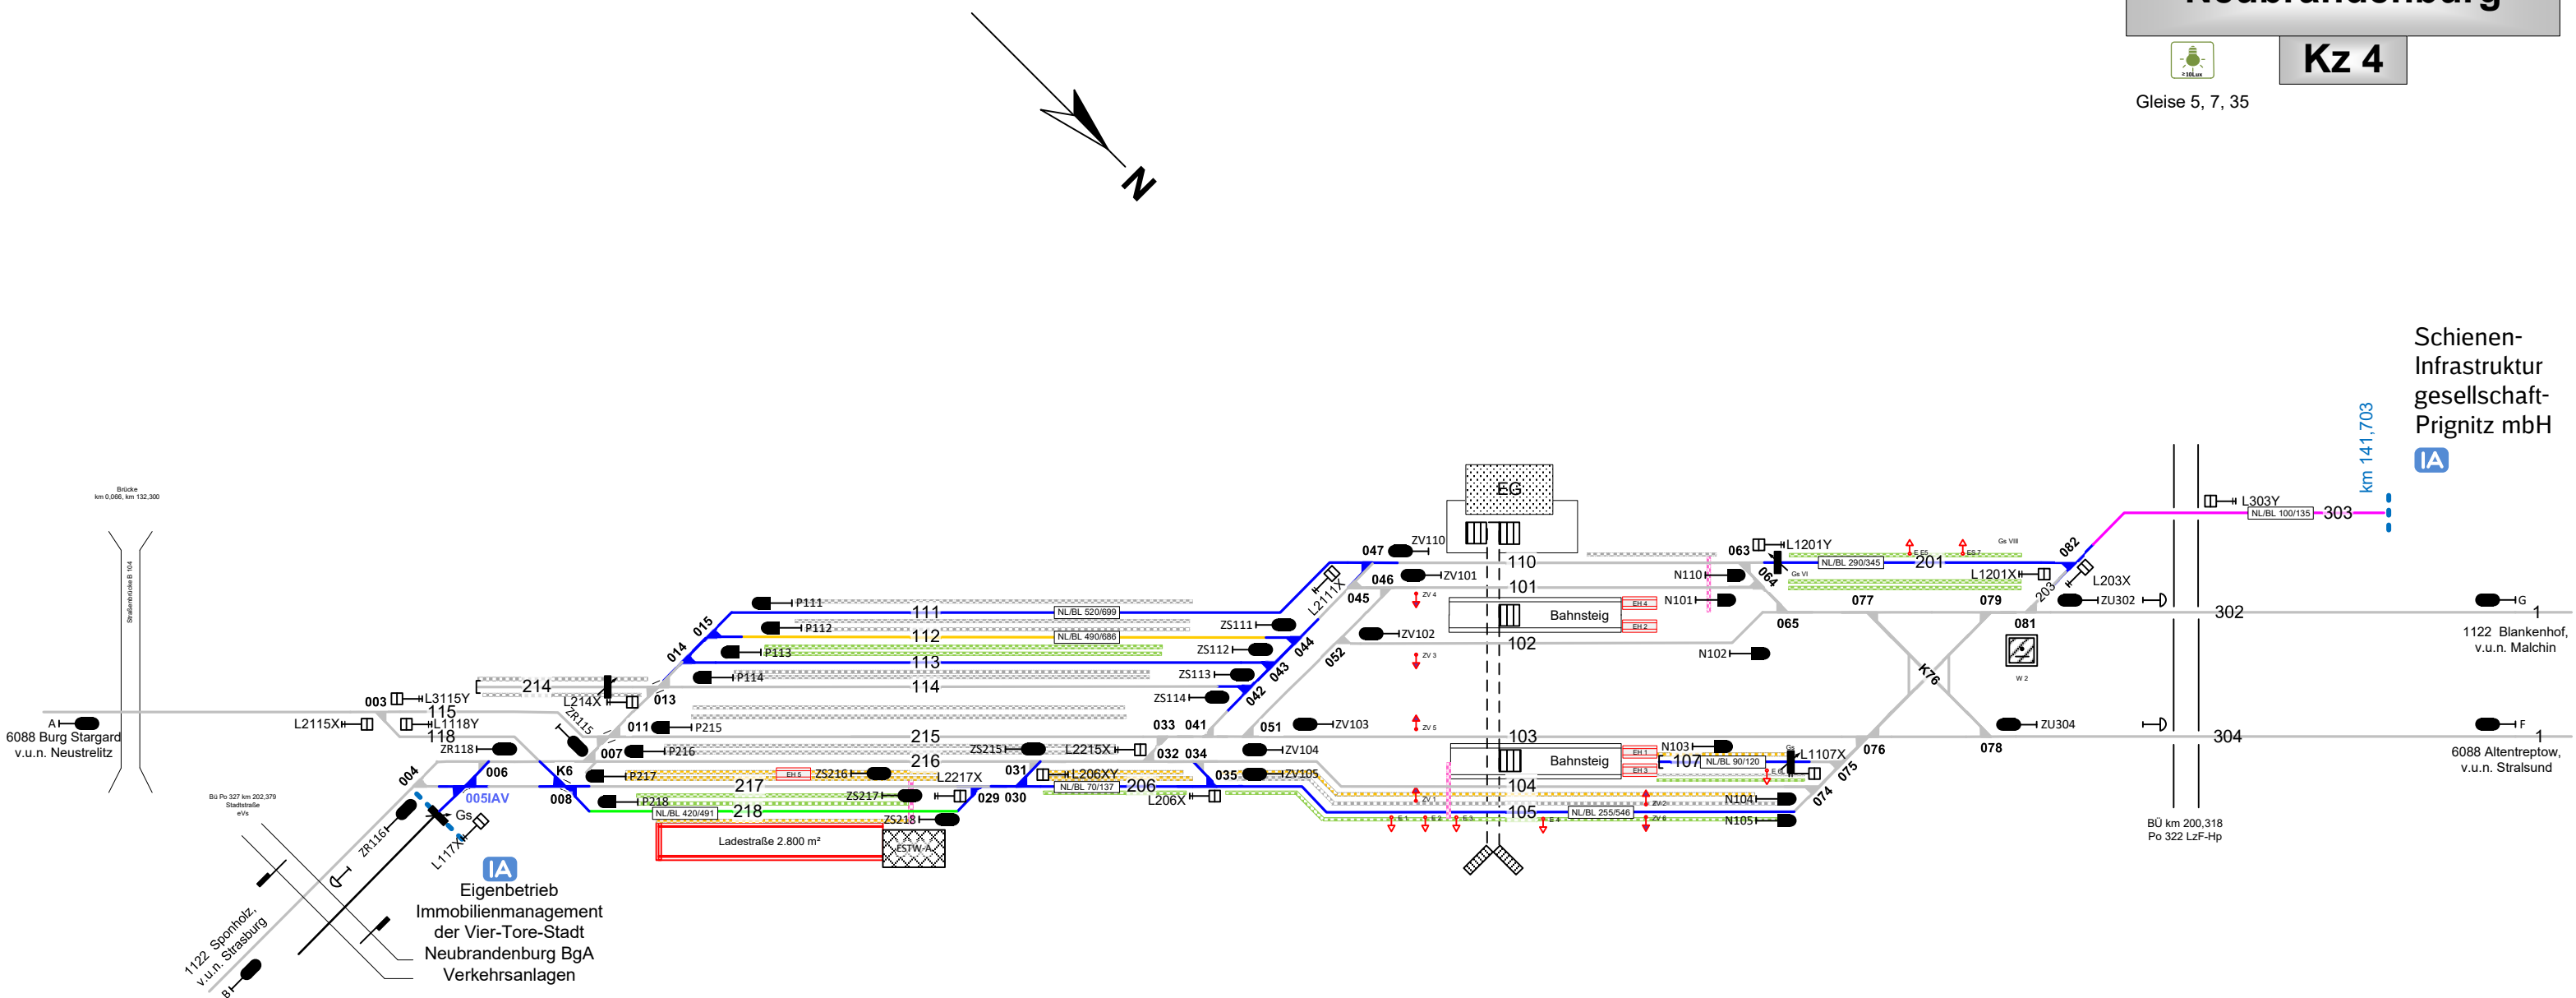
Neubrandenburg

Kz 4

Gleise 5, 7, 35

N

Schienen-Infrastruktur gesellschaft-Prignitz mbH
IA

km 141,703

Brücke
km 0,066, km 132,300

Straßenbrücke B 104

A
6088 Burg Stargard v.u.n. Neustrelitz

L2115X
003 L3115Y
L1118Y
115
118
ZR118
214
L214X
ZR115
013
011 P215
007 P216
004
006
005IAV
008
K6
Gs
ZR116
L117X

Bü Po 327 km 202,379 Stadtstraße eVs

1122 Sponholz, v.u.n. Strasburg
B

IA
Eigenbetrieb Immobilienmanagement der Vier-Tore-Stadt Neubrandenburg BgA Verkehrsanlagen

P111
P112
P113
P114
014
015
111
112
113
114
NL/BL 520/699
NL/BL 490/686
ZS111
ZS112
ZS113
ZS114
215
216
217
218
P217
P218
EH 5
ZS216
ZS215
ZS217
ZS218
L2217X
L2215X
NL/BL 420/491
Ladestraße 2.800 m²
ESTW-A
029 030
031
L206XY
NL/BL 70/137
206
L206X
032 034
033 041
035
042
043
044
L2111X
045
046
047
ZV110
ZV101
ZV102
052
051
ZV103
ZV104
ZV105
EG
110
101
102
103
104
105
Bahnsteig
Bahnsteig
EH 4
EH 2
EH 1
EH 3
N110
N101
N102
N103
107
NL/BL 90/120
L1107X
N104
N105
NL/BL 255/546
063
L1201Y
064
065
201
NL/BL 290/345
L1201X
077
079
082
203
L203X
ZU302
081
W 2
K76
076
075
074
078
ZU304
L303Y
NL/BL 100/135
303
302
304
BÜ km 200,318
Po 322 LzF-Hp
G
1122 Blankenhof, v.u.n. Malchin
F
6088 Altentreptow, v.u.n. Stralsund